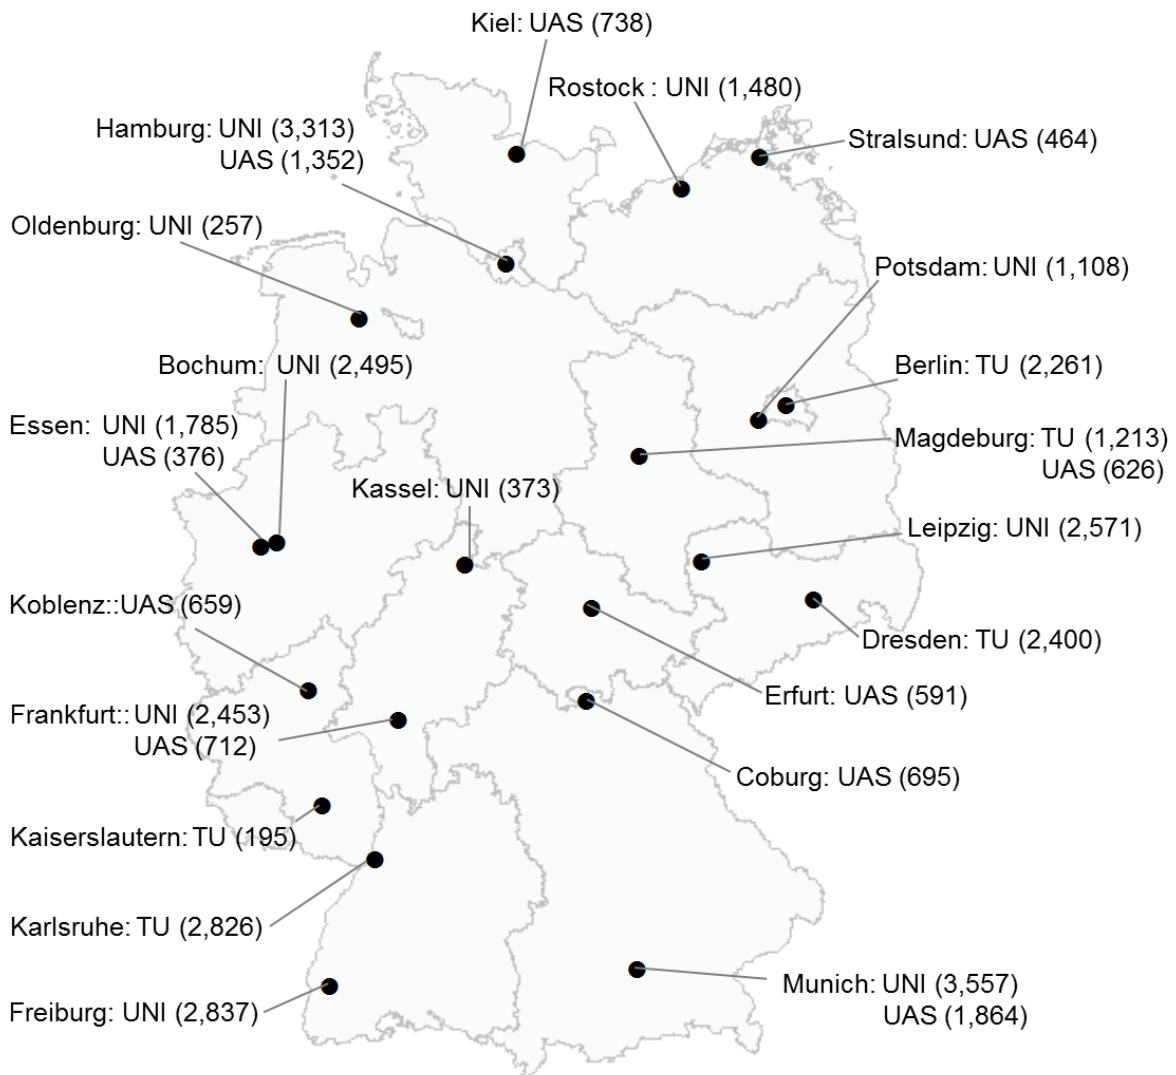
Kiel: UAS (738)

Rostock : UNI (1,480)

Hamburg: UNI (3,313)
UAS (1,352)

Stralsund: UAS (464)

Oldenburg: UNI (257)

Potsdam: UNI (1,108)

Bochum: UNI (2,495)

Berlin: TU (2,261)

Essen: UNI (1,785)
UAS (376)

Magdeburg: TU (1,213)
UAS (626)

Kassel: UNI (373)

Leipzig: UNI (2,571)

Koblenz::UAS (659)

Dresden: TU (2,400)

Erfurt: UAS (591)

Frankfurt:: UNI (2,453)
UAS (712)

Coburg: UAS (695)

Kaiserslautern: TU (195)

Karlsruhe: TU (2,826)

Munich: UNI (3,557)
UAS (1,864)

Freiburg: UNI (2,837)